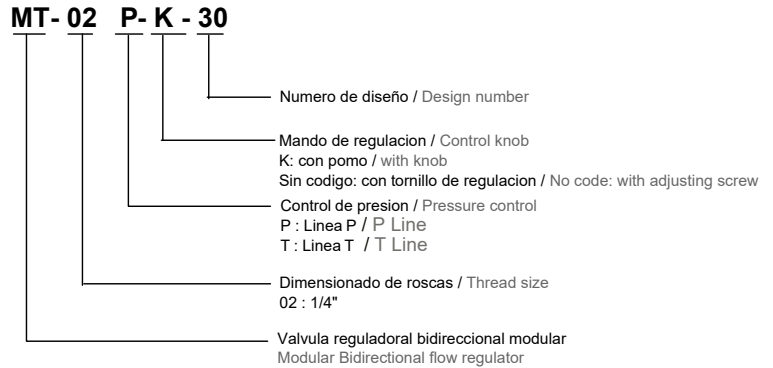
MT- 02 P- K - 30

Numero de diseño / Design number

Mando de regulacion / Control knob
K: con pomo / with knob
Sin codigo: con tornillo de regulacion / No code: with adjusting screw

Control de presion / Pressure control
P : Linea P / P Line
T : Linea T / T Line

Dimensionado de roscas / Thread size
02 : 1/4"

Valvula reguladoral bidireccional modular
Modular Bidirectional flow regulator